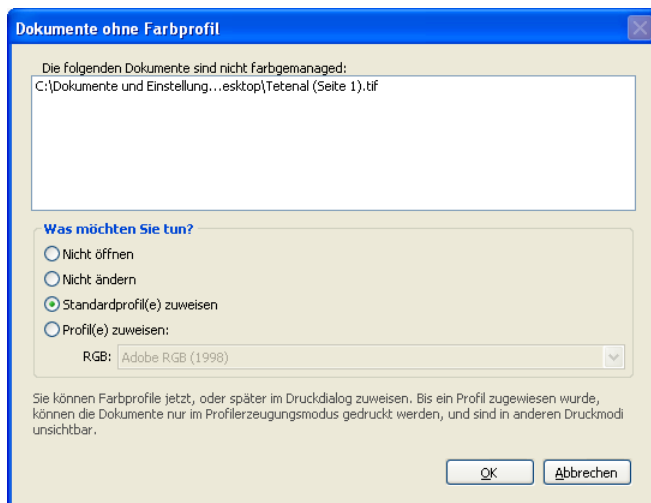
Dokumente ohne Farbprofil

Die folgenden Dokumente sind nicht farbgemanaged:

C:\Dokumente und Einstellung...esktop\Tetenal (Seite 1).tif

Was möchten Sie tun?

Nicht öffnen

Nicht ändern

Standardprofil(e) zuweisen

Profil(e) zuweisen:

RGB: Adobe RGB (1998)

Sie können Farbprofile jetzt, oder später im Druckdialog zuweisen. Bis ein Profil zugewiesen wurde, können die Dokumente nur im Profilerzeugungsmodus gedruckt werden, und sind in anderen Druckmodi unsichtbar.

OK

Abbrechen